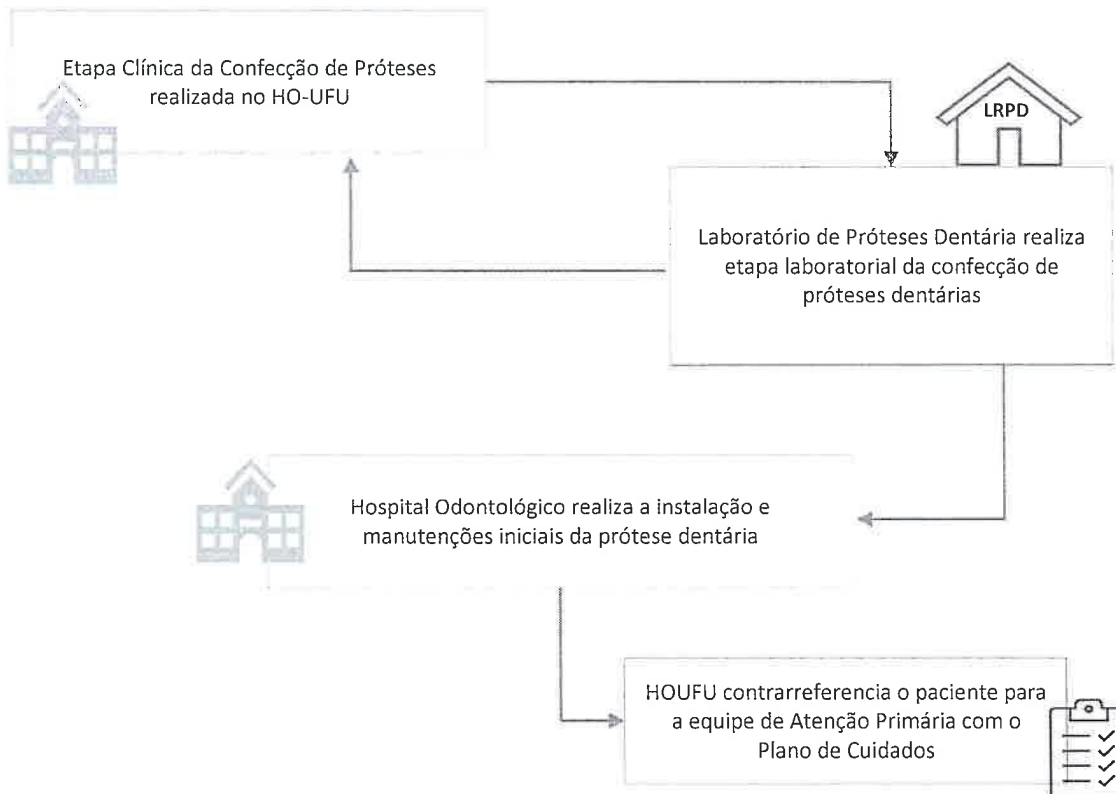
Etapa Clínica da Confecção de Próteses realizada no HO-UFU

LRPD

Laboratório de Próteses Dentária realiza etapa laboratorial da confecção de próteses dentárias

Hospital Odontológico realiza a instalação e manutenções iniciais da prótese dentária

HOUFU contrarreferencia o paciente para a equipe de Atenção Primária com o Plano de Cuidados